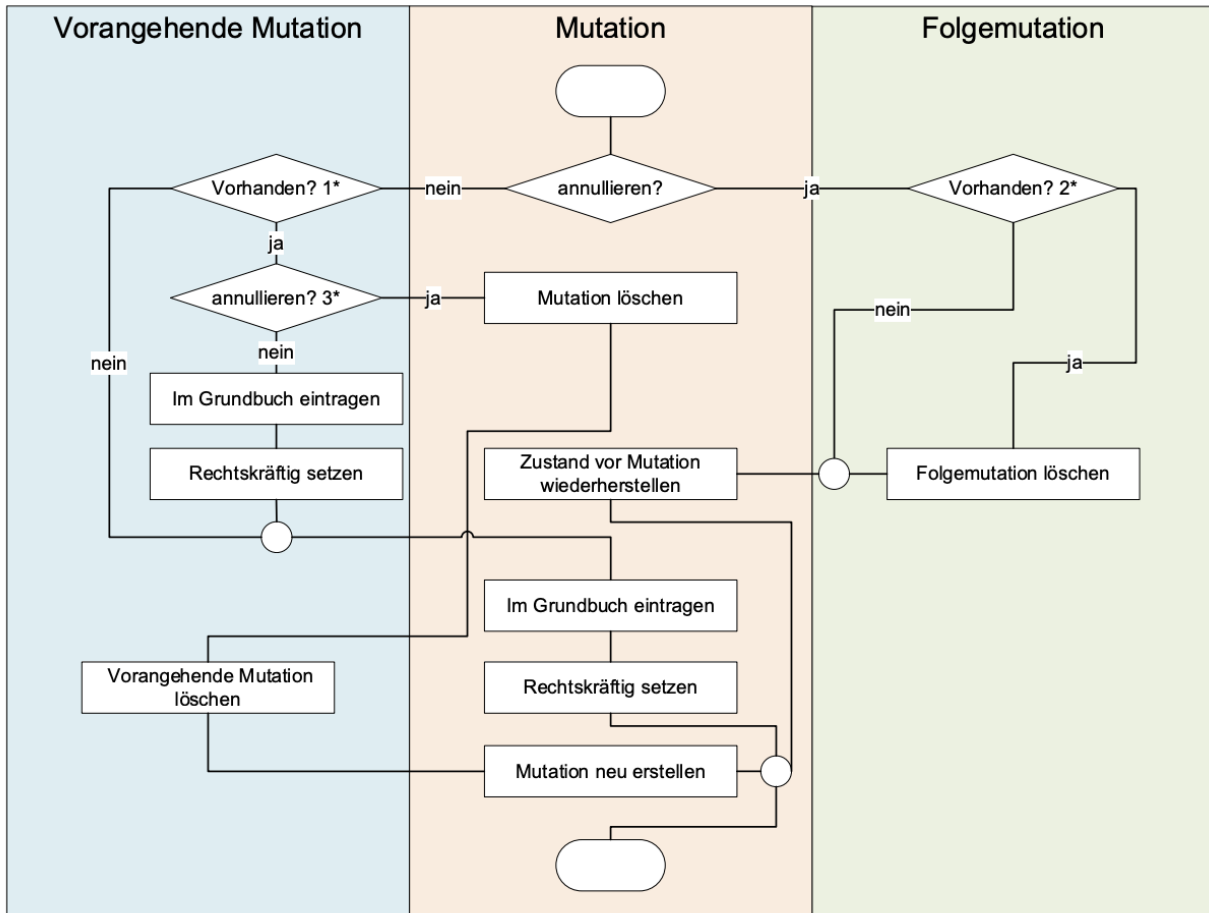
Vorangehende Mutation

Mutation

Folgemutation

Vorhanden? 1*

nein

annullieren?

ja

Vorhanden? 2*

ja

annullieren? 3*

ja

Mutation löschen

nein

nein

nein

ja

Im Grundbuch eintragen

Rechtskräftig setzen

Zustand vor Mutation wiederherstellen

Folgemutation löschen

Im Grundbuch eintragen

Vorangehende Mutation löschen

Rechtskräftig setzen

Mutation neu erstellen